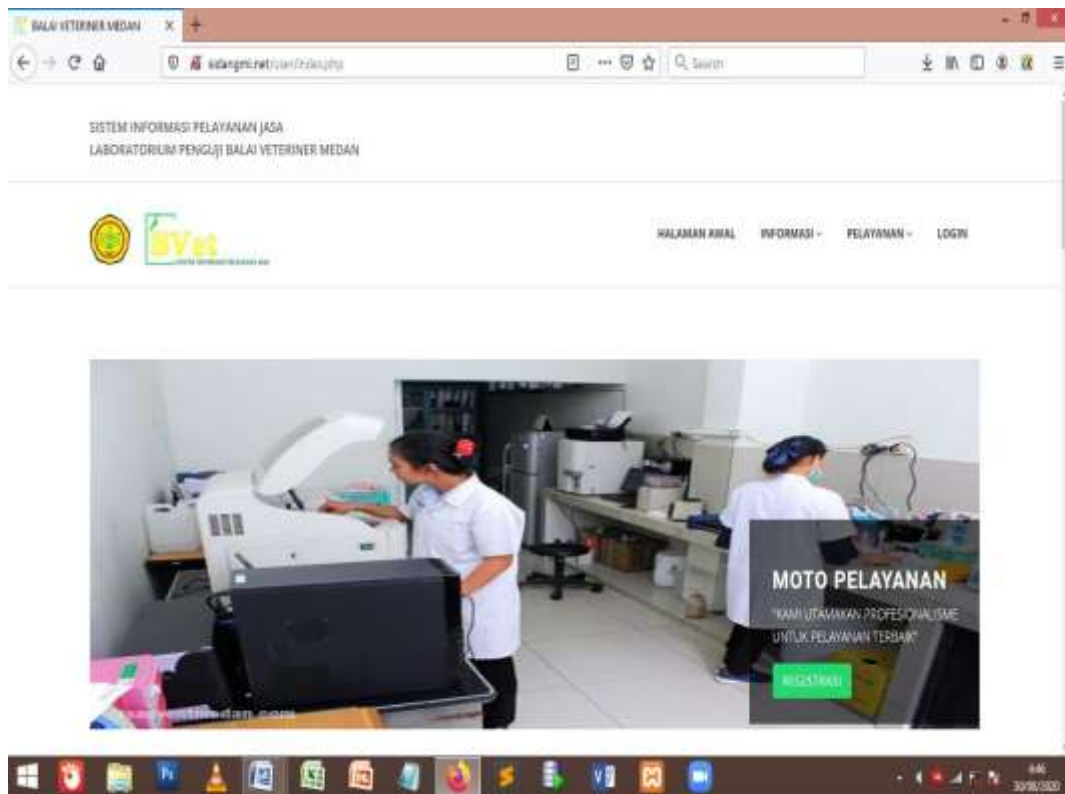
BALAI VETERINER MEDAN

sidangmi.net/user/index.php

Search

SISTEM INFORMASI PELAYANAN JASA
LABORATORIUM PENGUJI BALAI VETERINER MEDAN

SIVet

HALAMAN AWAL INFORMASI PELAYANAN LOGIN

MOTO PELAYANAN

"KAMI UTAMAKAN PROFESIONALISME UNTUK PELAYANAN TERBAIK"

REGISTRASI

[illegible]medan.com

30/08/2020